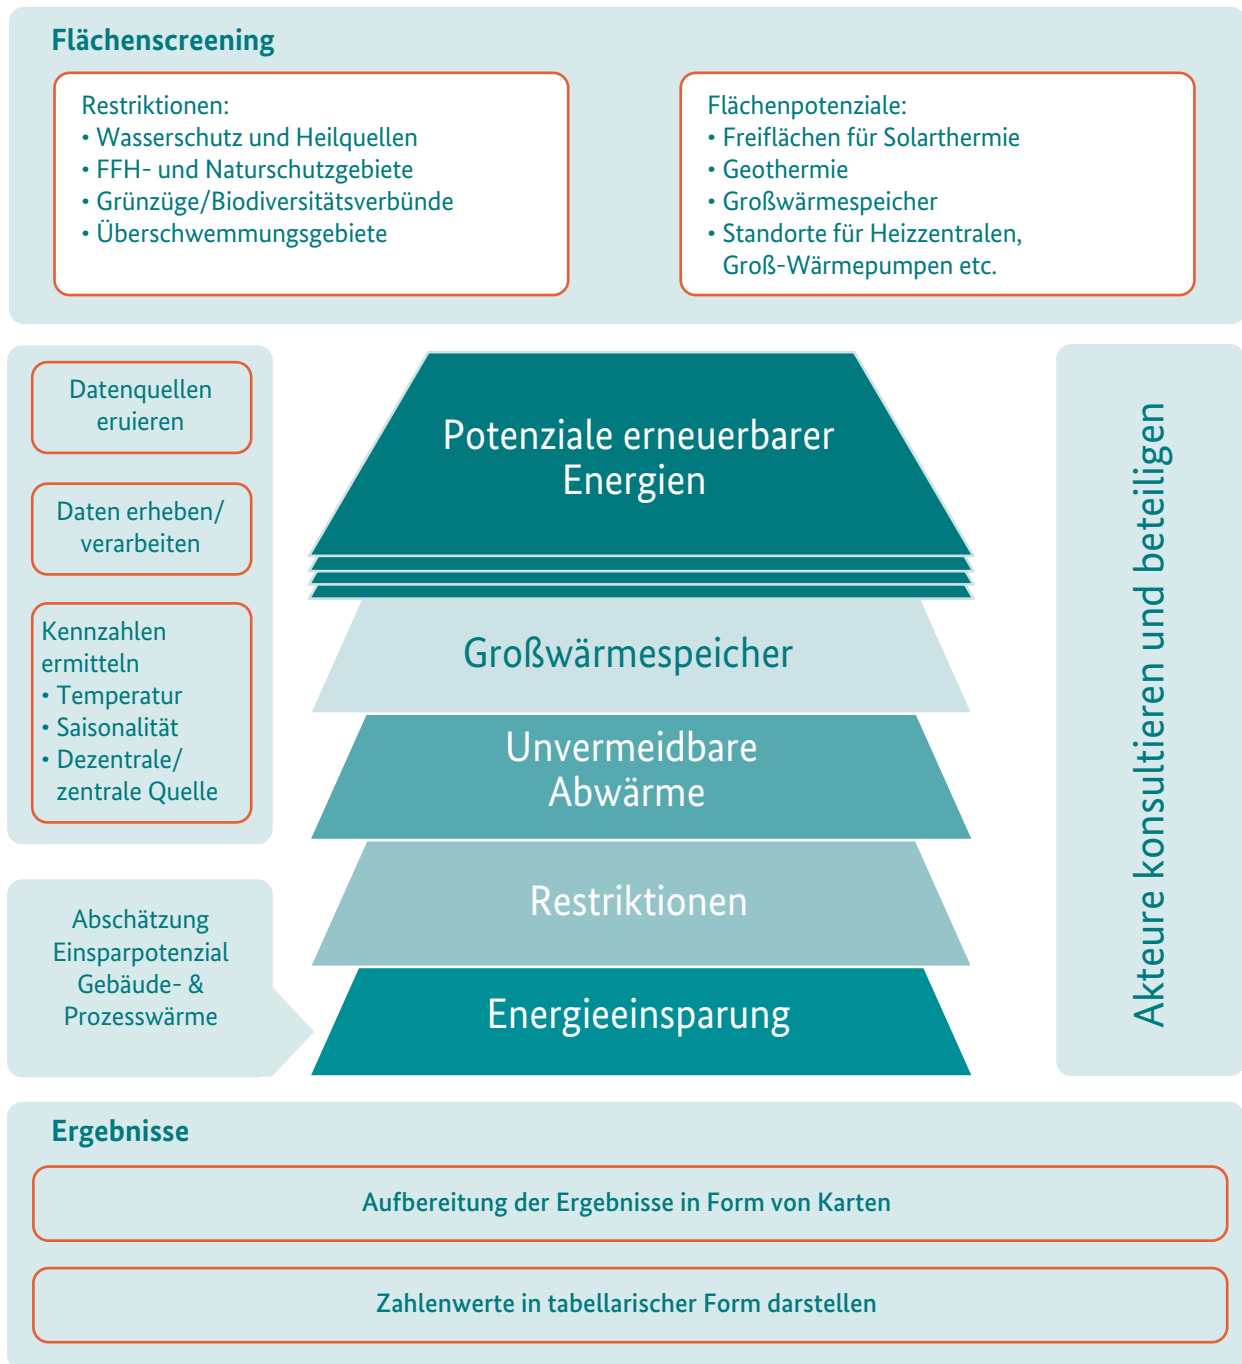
Flächenscreening

Restriktionen:
• Wasserschutz und Heilquellen
• FFH- und Naturschutzgebiete
• Grünzüge/Biodiversitätsverbünde
• Überschwemmungsgebiete

Flächenpotenziale:
• Freiflächen für Solarthermie
• Geothermie
• Großwärmespeicher
• Standorte für Heizzentralen, Groß-Wärmepumpen etc.

Datenquellen eruieren

Daten erheben/ verarbeiten

Kennzahlen ermitteln
• Temperatur
• Saisonalität
• Dezentrale/ zentrale Quelle

Abschätzung Einsparpotenzial Gebäude- & Prozesswärme

Potenziale erneuerbarer Energien

Großwärmespeicher

Unvermeidbare Abwärme

Restriktionen

Energieeinsparung

Akteure konsultieren und beteiligen

Ergebnisse

Aufbereitung der Ergebnisse in Form von Karten

Zahlenwerte in tabellarischer Form darstellen